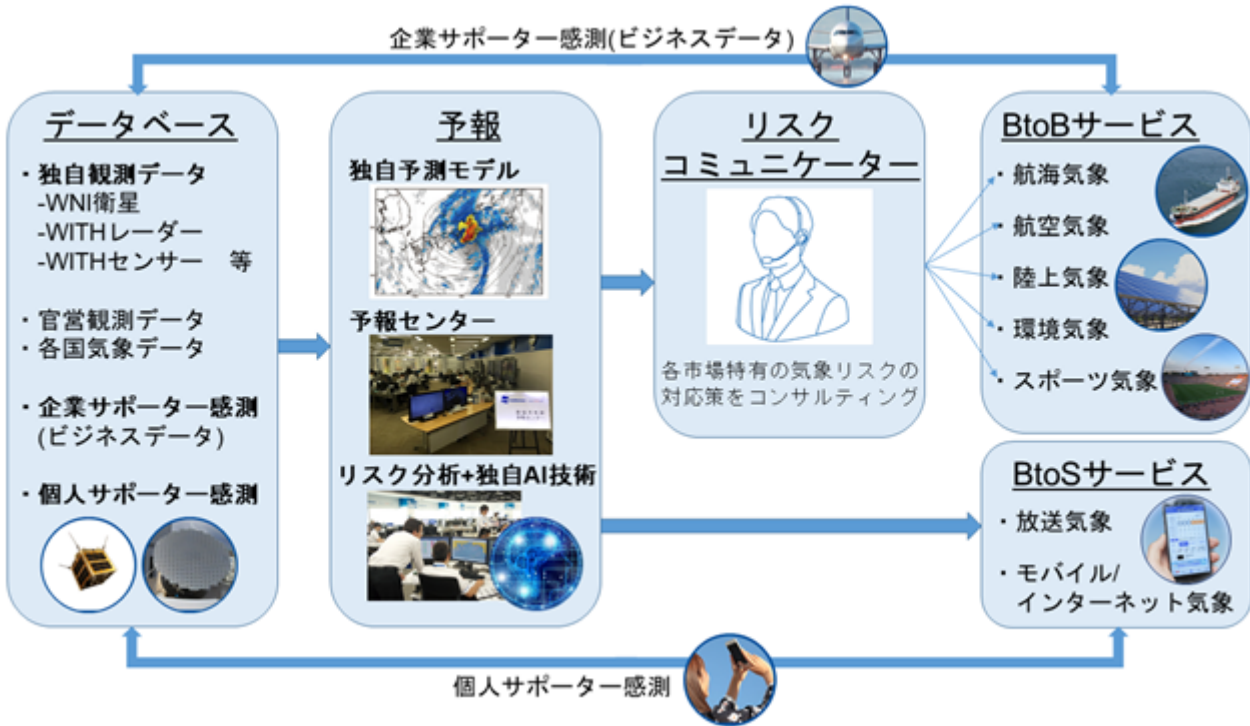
企業サポーター感測(ビジネスデータ)

データベース

・独自観測データ
-WNI衛星
-WITHレーダー
-WITHセンサー　等

・官営観測データ
・各国気象データ

・企業サポーター感測
(ビジネスデータ)

・個人サポーター感測

予報

独自予測モデル

予報センター

リスク分析+独自AI技術

リスク
コミュニケーター

各市場特有の気象リスクの対応策をコンサルティング

BtoBサービス

・航海気象
・航空気象
・陸上気象
・環境気象
・スポーツ気象

BtoSサービス

・放送気象
・モバイル/
インターネット気象

個人サポーター感測